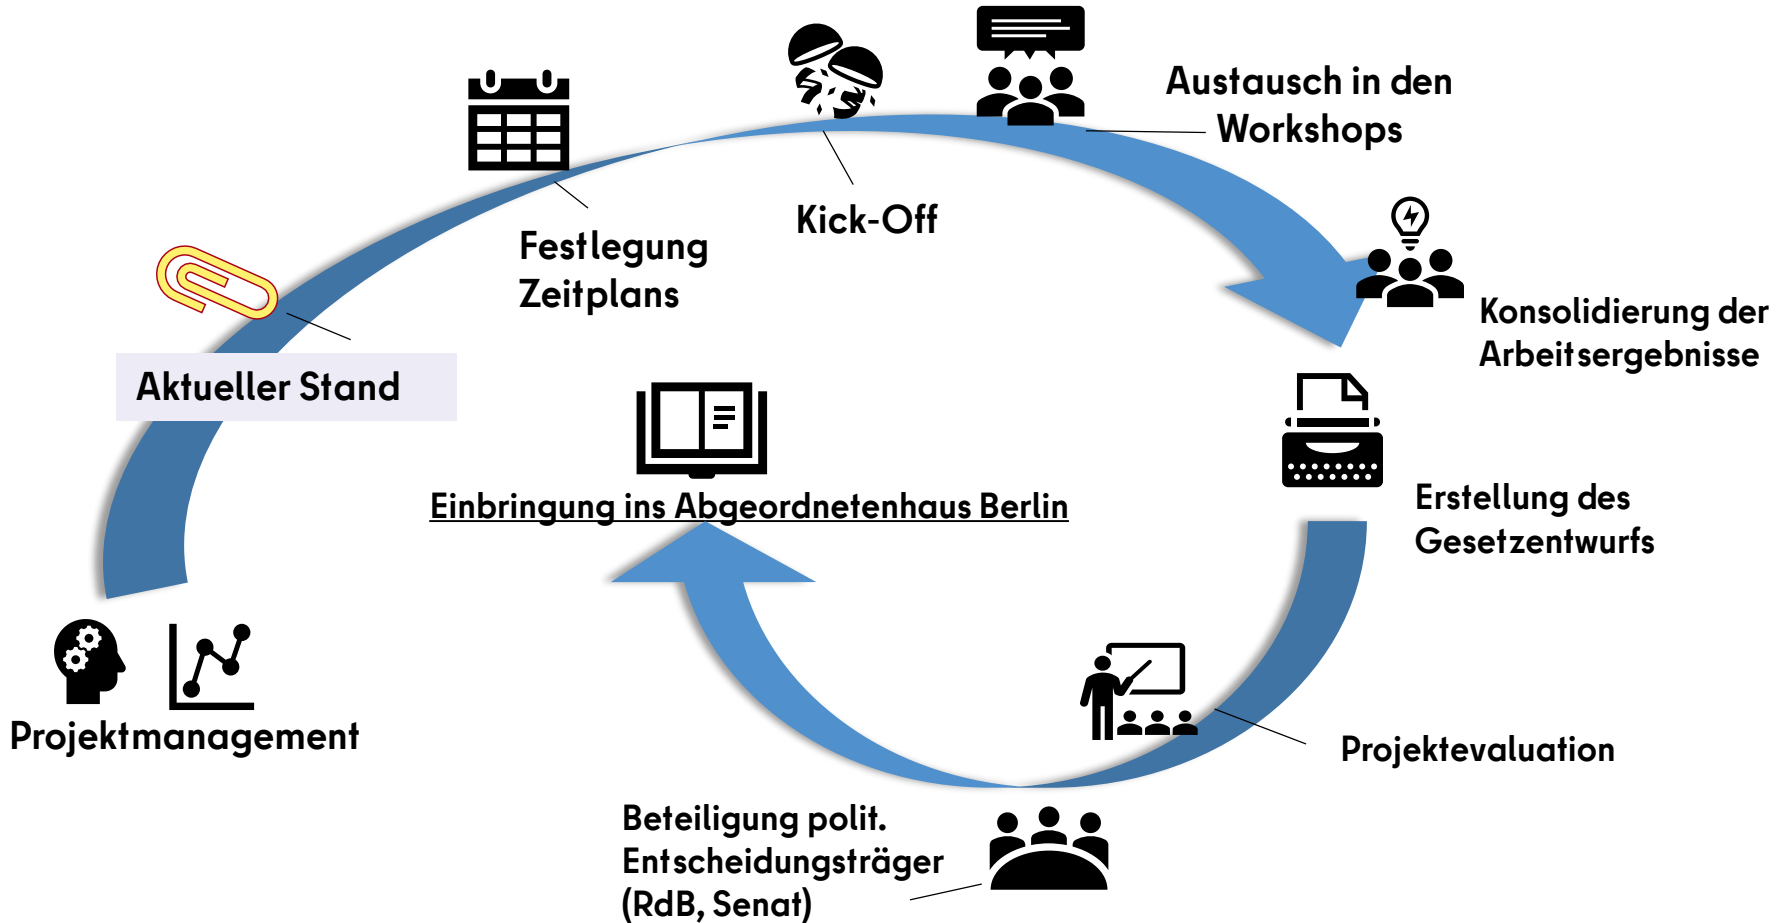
Austausch in den Workshops

Kick-Off

Festlegung Zeitplans

Aktueller Stand

Konsolidierung der Arbeitsergebnisse

Einbringung ins Abgeordnetenhaus Berlin

Erstellung des Gesetzentwurfs

Projektmanagement

Projektevaluation

Beteiligung polit. Entscheidungsträger (RdB, Senat)